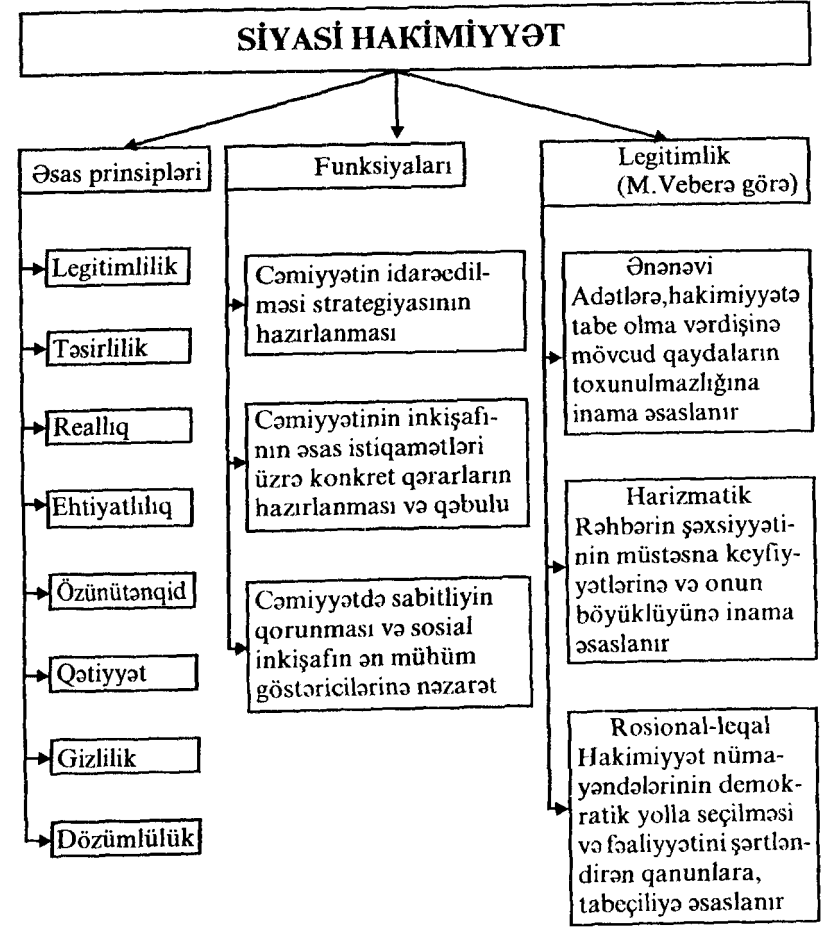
SİYASİ HAKİMİYYƏT

Əsas prinsipləri

Legitimlilik

Təsirlilik

Reallıq

Ehtiyatlılıq

Özünütənqid

Qətiyyət

Gizlilik

Dözümlülük

Funksiyaları

Cəmiyyətin idarəedilməsi strategiyasının hazırlanması

Cəmiyyətinin inkişafının əsas istiqamətləri üzrə konkret qərarların hazırlanması və qəbulu

Cəmiyyətdə sabitliyin qorunması və sosial inkişafın ən mühüm göstəricilərinə nəzarət

Legitimlik (M.Veberə görə)

Ənənəvi
Adətlərə,hakimiyyətə tabe olma vərdişinə mövcud qaydaların toxunulmazlığına inama əsaslanır

Harizmatik
Rəhbərin şəxsiyyətinin müstəsna keyfiyyətlərinə və onun böyüklüyünə inama əsaslanır

Rosional-leqal
Hakimiyyət nümayəndələrinin demokratik yolla seçilməsi və fəaliyyətini şərtləndirən qanunlara, tabeçiliyə əsaslanır